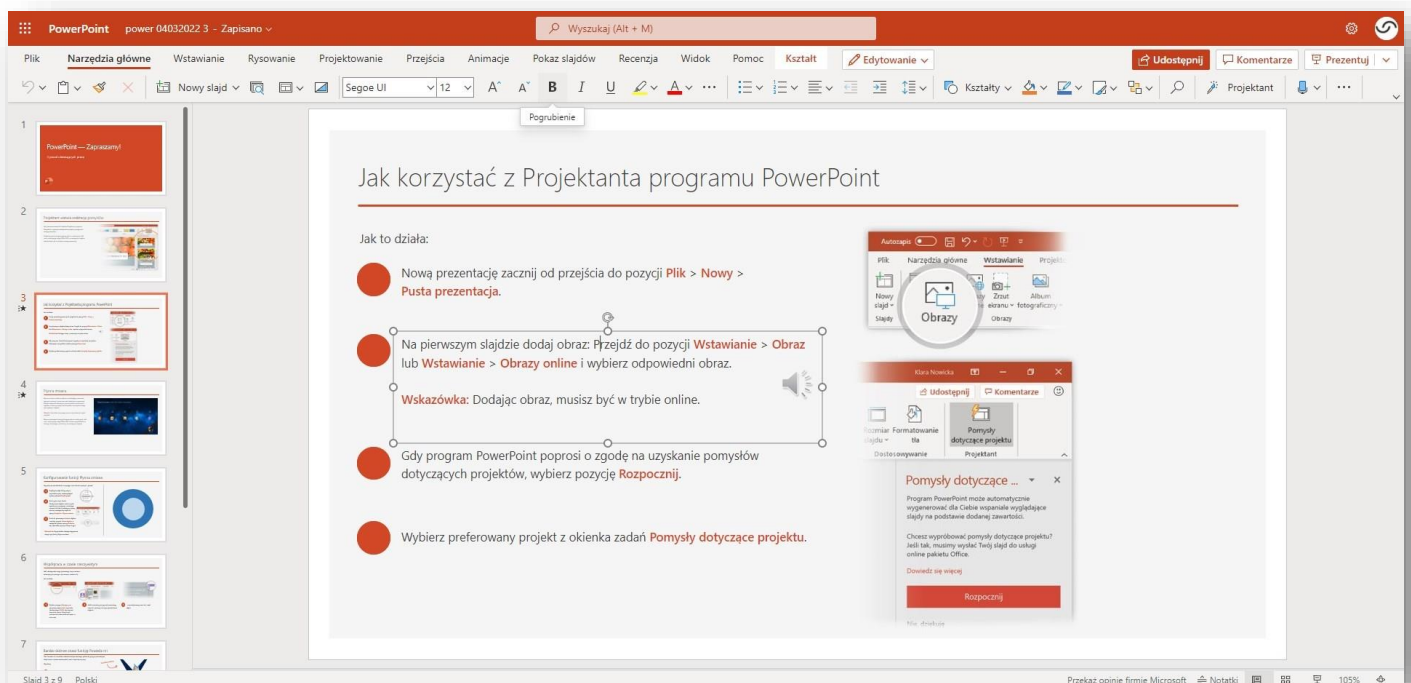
PowerPoint power 04032022 3 - Zapisano

Wyszukaj (Alt + M)

Plik Narzędzia główne Wstawianie Rysowanie Projektowanie Przejścia Animacje Pokaz slajdów Recenzja Widok Pomoc Kształt Edytowanie

Udostępnij Komentarze Prezentuj

Nowy slajd Segoe UI 12 B I U Kształty Projektant

Pogrubienie

1
PowerPoint — Zapraszamy!

2

3

4

5

6

7

Jak korzystać z Projektanta programu PowerPoint

Jak to działa:

Nową prezentację zacznij od przejścia do pozycji Plik > Nowy > Pusta prezentacja.

Na pierwszym slajdzie dodaj obraz: Przejdź do pozycji Wstawianie > Obraz lub Wstawianie > Obrazy online i wybierz odpowiedni obraz.

Wskazówka: Dodając obraz, musisz być w trybie online.

Gdy program PowerPoint poprosi o zgodę na uzyskanie pomysłów dotyczących projektów, wybierz pozycję Rozpocznij.

Wybierz preferowany projekt z okienka zadań Pomysły dotyczące projektu.

Autozapis
Plik Narzędzia główne Wstawianie Projekt
Nowy slajd Obrazy Zrzut ekranu Album fotograficzny
Slajdy Obrazy

Klara Nowicka
Udostępnij Komentarze
Rozmiar slajdu Formatowanie tła Pomysły dotyczące projektu
Dostosowywanie Projektant

Pomysły dotyczące ...
Program PowerPoint może automatycznie wygenerować dla Ciebie wspaniale wyglądające slajdy na podstawie dodanej zawartości.
Chcesz wypróbować pomysły dotyczące projektu? Jeśli tak, musimy wysłać Twój slajd do usługi online pakietu Office.
Dowiedz się więcej
Rozpocznij
Nie, dziękuję

Slajd 3 z 9 Polski
Przekaż opinię firmie Microsoft Notatki 105%